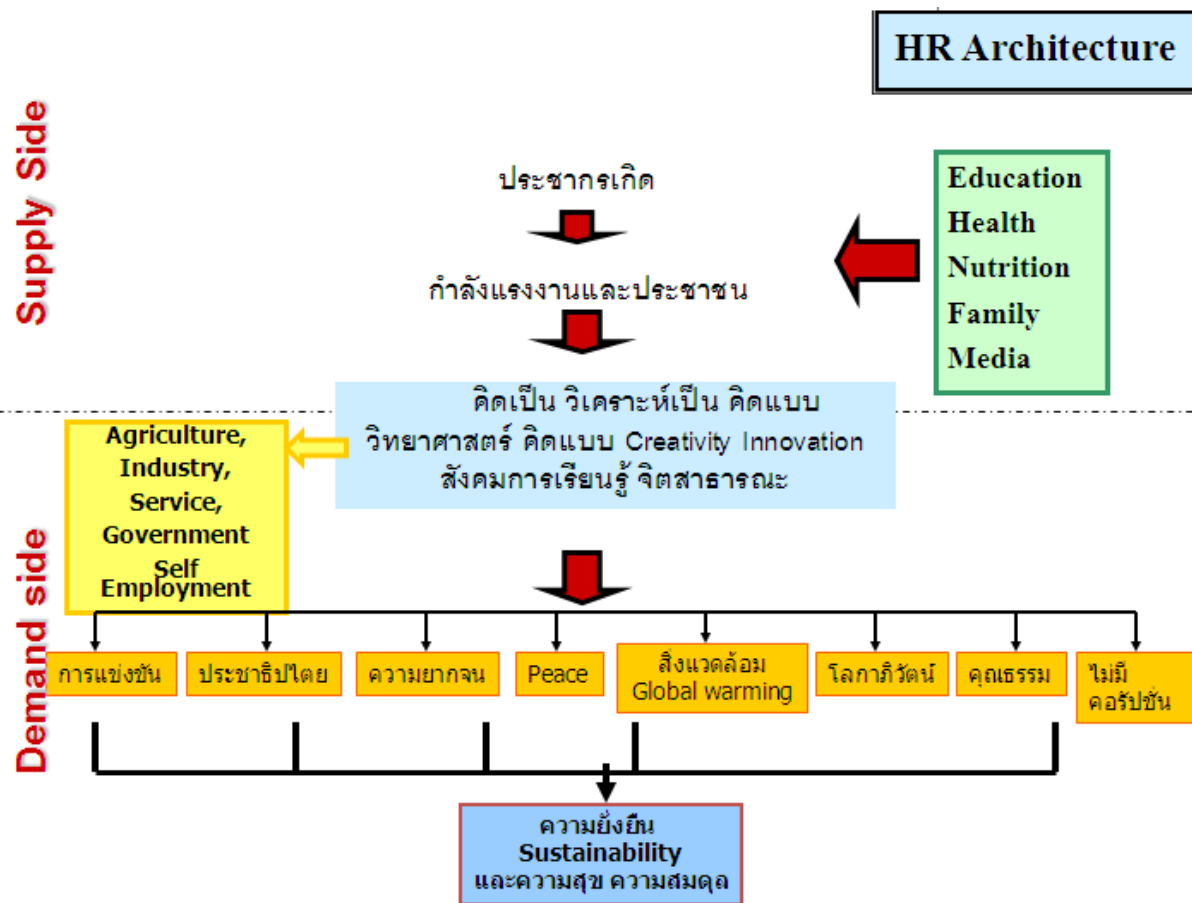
HR Architecture

Supply Side

ประชากรเกิด

กำลังแรงงานและประชาชน

Education
Health
Nutrition
Family
Media

คิดเป็น วิเคราะห์เป็น คิดแบบ
วิทยาศาสตร์ คิดแบบ Creativity Innovation
สังคมการเรียนรู้ จิตสาธารณะ

Agriculture,
Industry,
Service,
Government
Self
Employment

Demand side

การแข่งขัน

ประชาธิปไตย

ความยากจน

Peace

สิ่งแวดล้อม
Global warming

โลกาภิวัตน์

คุณธรรม

ไม่มี
คอรัปชั่น

ความยั่งยืน
Sustainability
และความสุข ความสมดุล